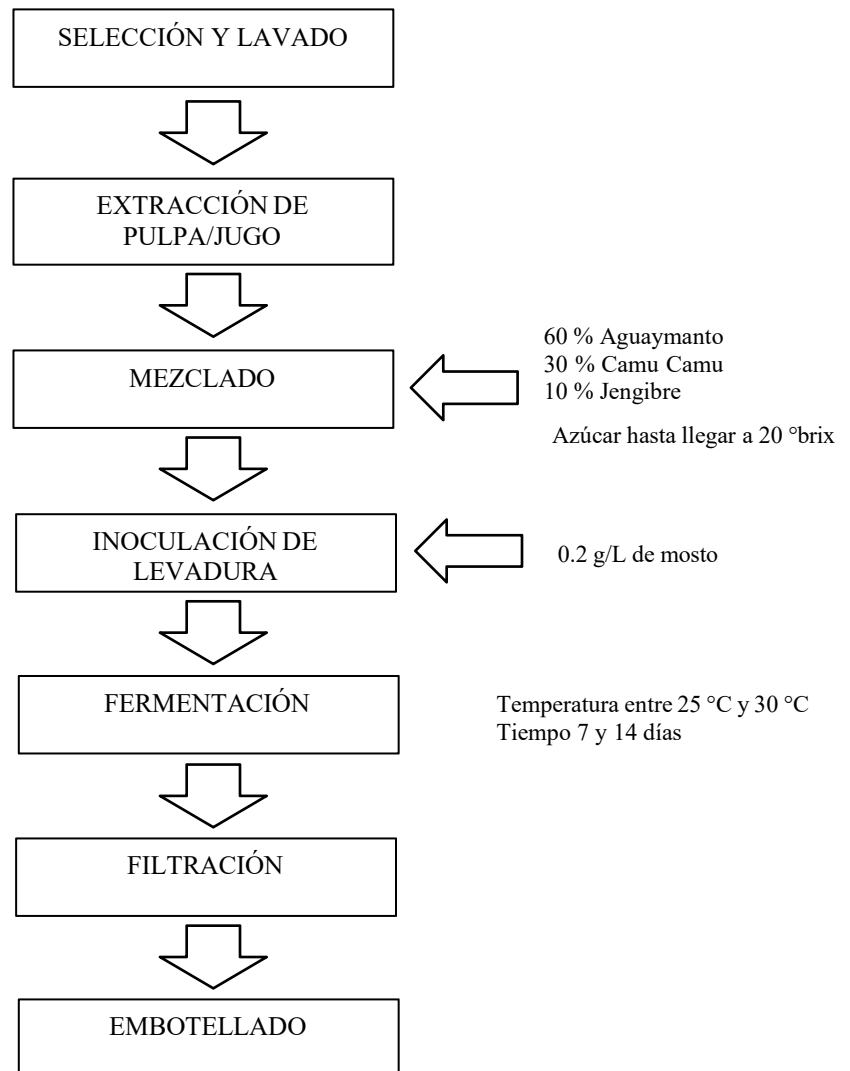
SELECCIÓN Y LAVADO

EXTRACCIÓN DE PULPA/JUGO

60 % Aguaymanto
30 % Camu Camu
10 % Jengibre

MEZCLADO

Azúcar hasta llegar a 20 °brix

INOCULACIÓN DE LEVADURA

0.2 g/L de mosto

FERMENTACIÓN

Temperatura entre 25 °C y 30 °C
Tiempo 7 y 14 días

FILTRACIÓN

EMBOTELLADO